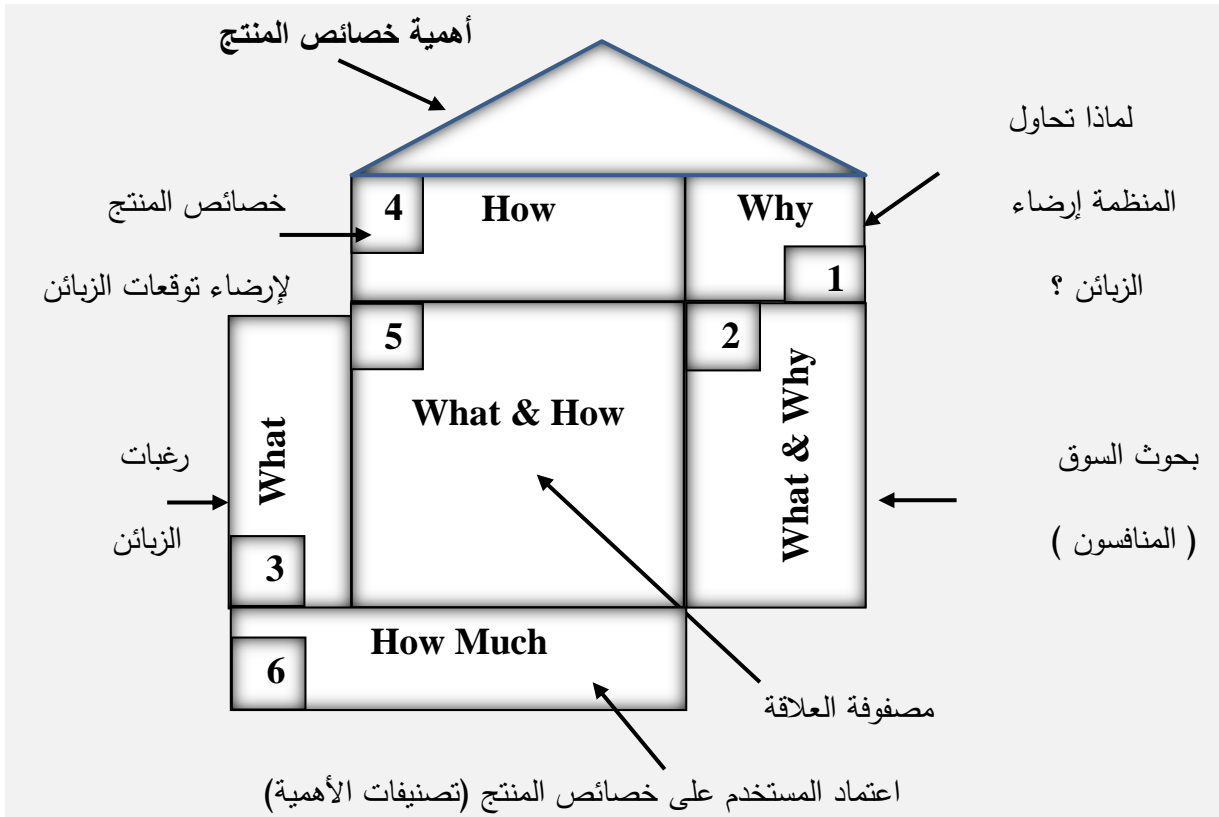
أهمية خصائص المنتج

لماذا تحاول المنظمة إرضاء الزبائن ؟

خصائص المنتج لإرضاء توقعات الزبائن

4 How

Why 1

5

2

What & How

What & Why

What

3

رغبات الزبائن

بحوث السوق ( المنافسون )

How Much

6

مصفوفة العلاقة

اعتماد المستخدم على خصائص المنتج (تصنيفات الأهمية)